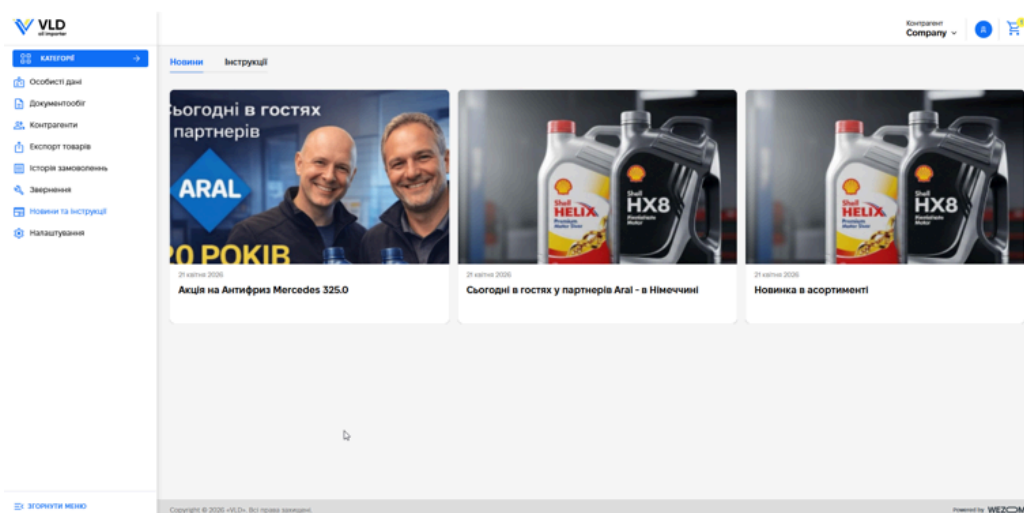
VLD
oil importer

КАТЕГОРІЇ
Особисті дані
Документообіг
Контрагенти
Експорт товарів
Історія замовлень
Звернення
Новини та інструкції
Налаштування

ЗГОРНУТИ МЕНЮ

Контрагент
Company

Новини
Інструкції

Сьогодні в гостях у партнерів
ARAL
20 РОКІВ

21 квітня 2026
Акція на Антифриз Mercedes 325.0

Shell HELIX
Shell HX8

21 квітня 2026
Сьогодні в гостях у партнерів Aral - в Німеччині

Shell HELIX
Shell HX8

21 квітня 2026
Новинка в асортименті

Copyright © 2026 «VLD». Всі права захищені.
Powered by WEZOM